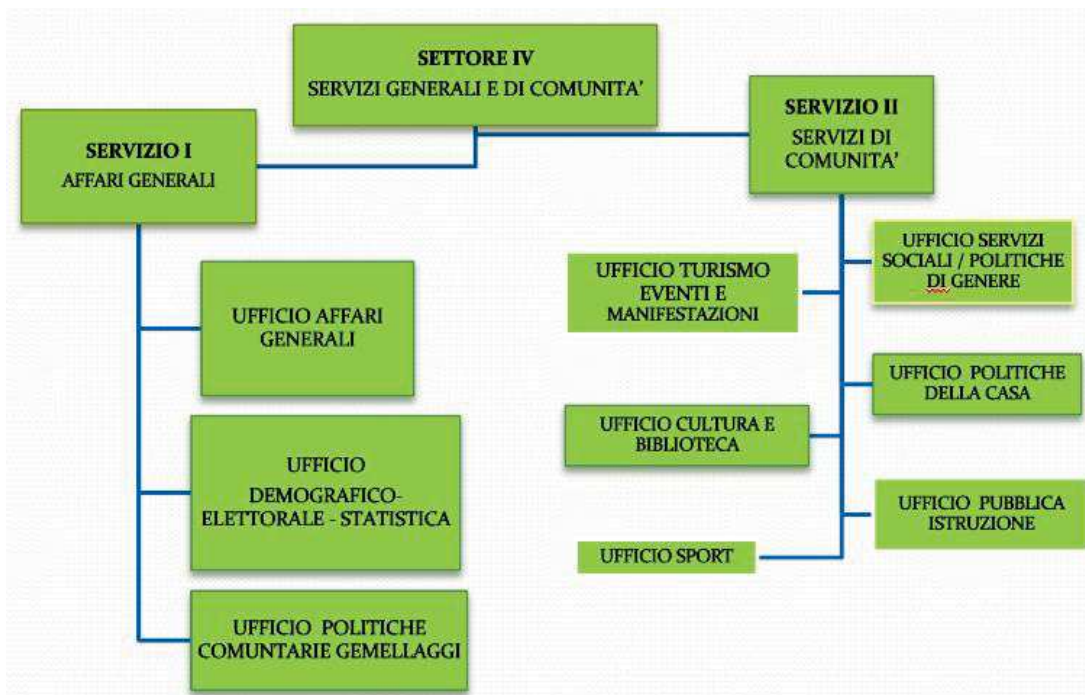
SETTORE IV
SERVIZI GENERALI E DI COMUNITA'

SERVIZIO I
AFFARI GENERALI

SERVIZIO II
SERVIZI DI COMUNITA'

UFFICIO AFFARI GENERALI

UFFICIO DEMOGRAFICO-ELETTORALE - STATISTICA

UFFICIO POLITICHE COMUNTARIE GEMELLAGGI

UFFICIO SERVIZI SOCIALI / POLITICHE DI GENERE

UFFICIO TURISMO EVENTI E MANIFESTAZIONI

UFFICIO POLITICHE DELLA CASA

UFFICIO CULTURA E BIBLIOTECA

UFFICIO PUBBLICA ISTRUZIONE

UFFICIO SPORT